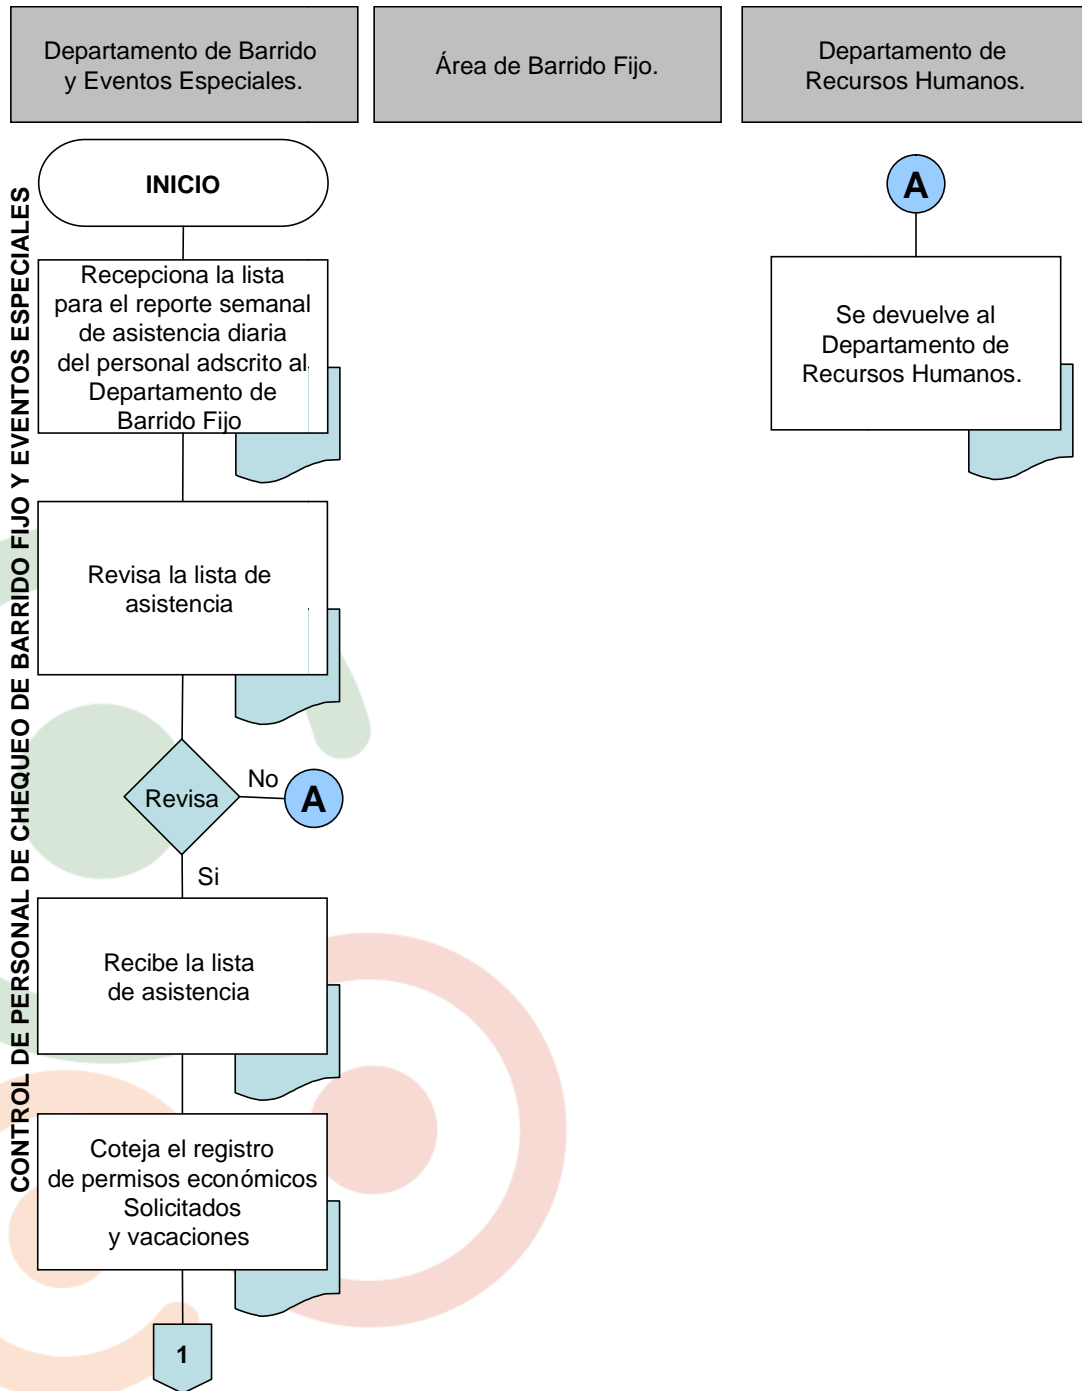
Departamento de Barrido y Eventos Especiales.

Área de Barrido Fijo.

Departamento de Recursos Humanos.

CONTROL DE PERSONAL DE CHEQUEO DE BARRIDO FIJO Y EVENTOS ESPECIALES

INICIO

Recepciona la lista para el reporte semanal de asistencia diaria del personal adscrito al Departamento de Barrido Fijo

Revisa la lista de asistencia

Revisa

No

A

Si

Recibe la lista de asistencia

Coteja el registro de permisos económicos Solicitados y vacaciones

1

A

Se devuelve al Departamento de Recursos Humanos.